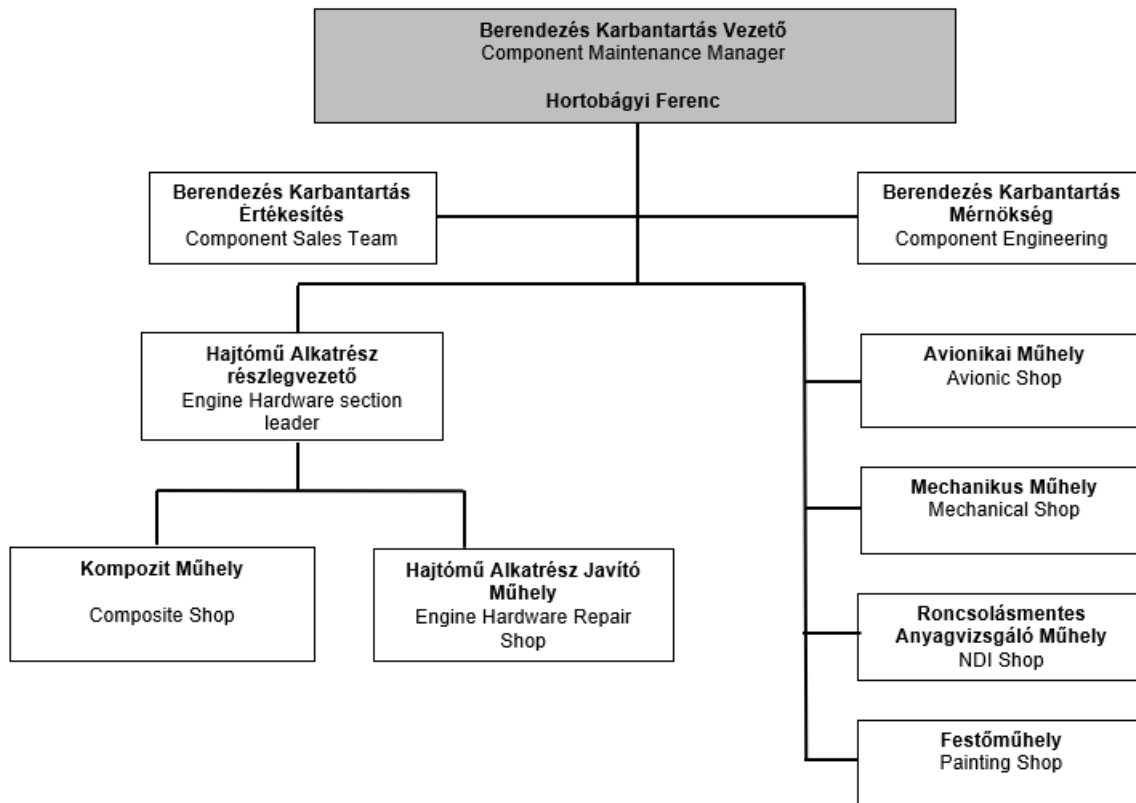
**Berendezés Karbantartás Vezető**
Component Maintenance Manager

**Hortobágyi Ferenc**

**Berendezés Karbantartás Értékesítés**
Component Sales Team

**Berendezés Karbantartás Mérnökség**
Component Engineering

**Hajtómű Alkatrész részlegvezető**
Engine Hardware section leader

**Kompozit Műhely**
Composite Shop

**Hajtómű Alkatrész Javító Műhely**
Engine Hardware Repair Shop

**Avionikai Műhely**
Avionic Shop

**Mechanikus Műhely**
Mechanical Shop

**Roncsolásmentes Anyagvizsgáló Műhely**
NDI Shop

**Festőműhely**
Painting Shop